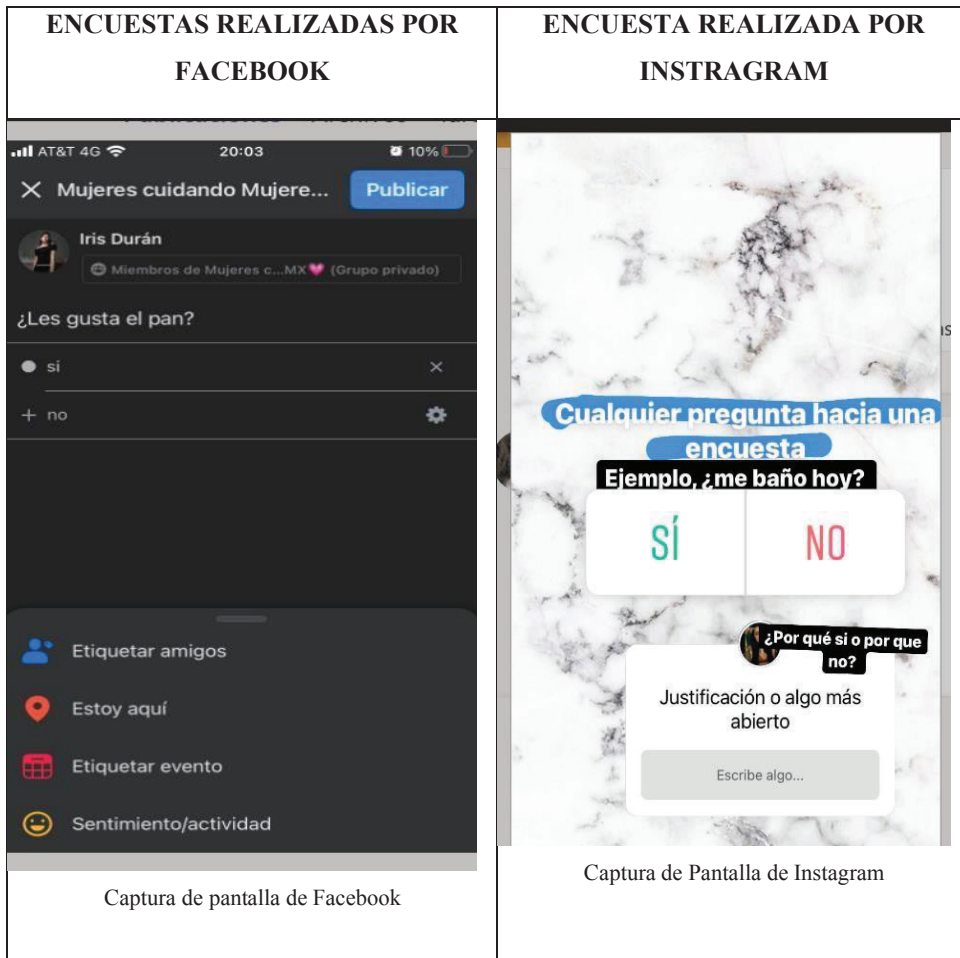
| ENCUESTAS REALIZADAS POR FACEBOOK | ENCUESTA REALIZADA POR INSTAGRAM |
|---|---|
| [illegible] AT&T 4G 20:03 10% × Mujeres cuidando Mujere... Publicar Iris Durán Miembros de Mujeres c...MX (Grupo privado) ¿Les gusta el pan? sí × + no Etiquetar amigos Estoy aquí Etiquetar evento Sentimiento/actividad | Cualquier pregunta hacia una encuesta Ejemplo, ¿me baño hoy? SÍ NO ¿Por qué si o por que no? Justificación o algo más abierto Escribe algo... |
| Captura de pantalla de Facebook | Captura de Pantalla de Instagram |